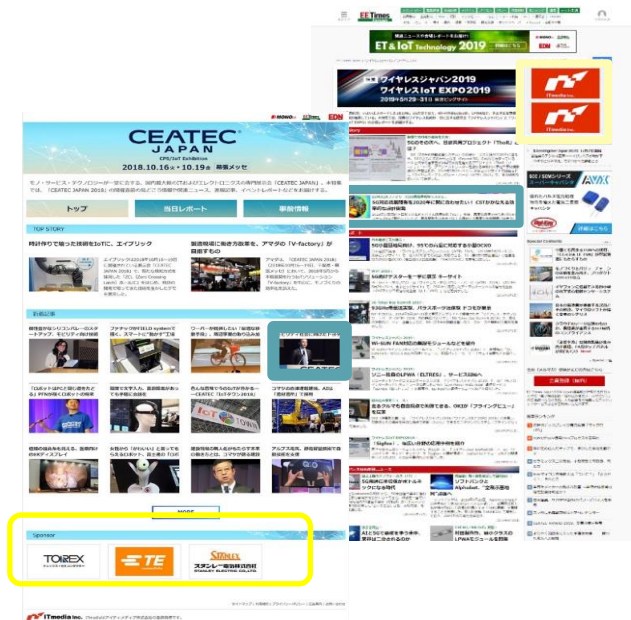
EE Times

ET & IoT Technology 2019

ワイヤレスジャパン2019
ワイヤレスIoT EXPO 2019

CEATEC JAPAN
CPS/IoT Exhibition
2018.10.16 - 10.19 幕張メッセ

トップ

当日レポート

事前情報

TOP STORY

時計作りで培った技術をIoTに、エイブリック

製造現場に働き方改革を、アマダの「V-factory」が目指すもの

MORE

Sponsor

TOREX

TE

STANLEY
スタンレー電気株式会社

ITmedia Inc.